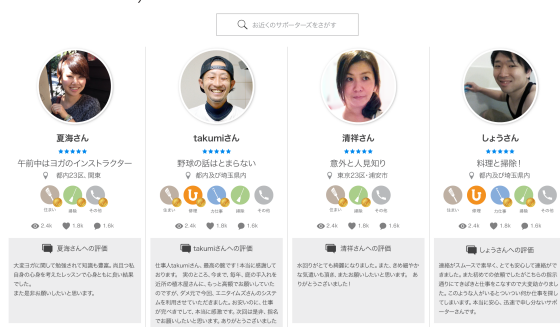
お近くのサポーターズをさがす

夏海さん
★★★★★
午前中はヨガのインストラクター
都内23区, 関東
住まい 運搬 その他
2.4k 1.8k 1.8k
夏海さんへの評価
大変ヨガに関して勉強されて知識も豊富。肉豆づ知自身のも身を考えたレッスンで心身ともに良い結果でした。
また是非お願いしたいと思います。

takumiさん
★★★★★
野球の話はとまらない
都内及び埼玉県内
住まい 修理 力仕事 運搬 その他
2.4k 1.8k 1.8k
takumiさんへの評価
仕事人takumiさん。最高の腕です!本当に感謝しております。 実のところ、今まで、母々、困の手入れを近所の植木屋さんに、もっと高額でお願いしていたのですが、ダメ元で今回、エニタイムズさんのシステムを利用させていただきました。お安いのに、仕事が見ぐまでして、本当に感激です。次回は是非、組名でお願いしたいと思います。ありがとうございました

清祥さん
★★★★★
意外と人見知り
東京23区・浦安市
住まい 運搬 その他
2.4k 1.8k 1.8k
清祥さんへの評価
水回りがとても綺麗になりました。また、本を細やかな気遣いも頂き、また当願いしたいと思います。 ありがとうございました!

しょうさん
★★★★★
料理と掃除!
都内及び埼玉県内
住まい 修理 力仕事 運搬 その他
2.4k 1.8k 1.8k
しょうさんへの評価
連絡がスムーズで素早く、とても安心して連絡ができました。また初めての依頼でしたがこちらの我宗適均にすまばきと仕事をこなすので大変助かりました。このような人がいるということを何か仕事を覧してしまいます。本当に安心、迅速で申し分ないサポーターさんです。